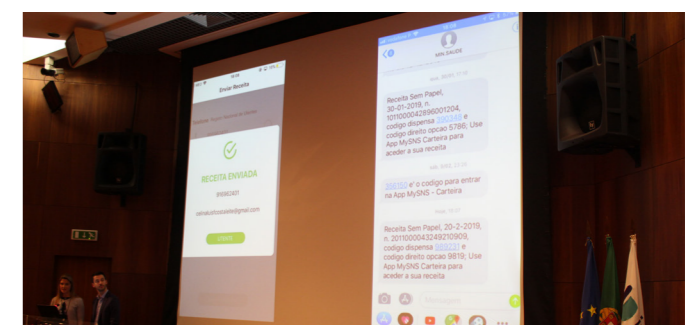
Enviar Receita

RECEITA ENVIADA

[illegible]

OK

MIN SAUDE

Receita Sem Papel, 30-01-2019, n. 1011000042896001204, codigo dispensa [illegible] e codigo direito opcao 5786; Use App MySNS Carteira para aceder a sua receita

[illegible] e' o codigo para entrar na App MySNS - Carteira

Receita Sem Papel, 20-2-2019, n. 2011000043249210909, codigo dispensa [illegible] e codigo direito opcao 9819; Use App MySNS Carteira para aceder a sua receita

Mensagem